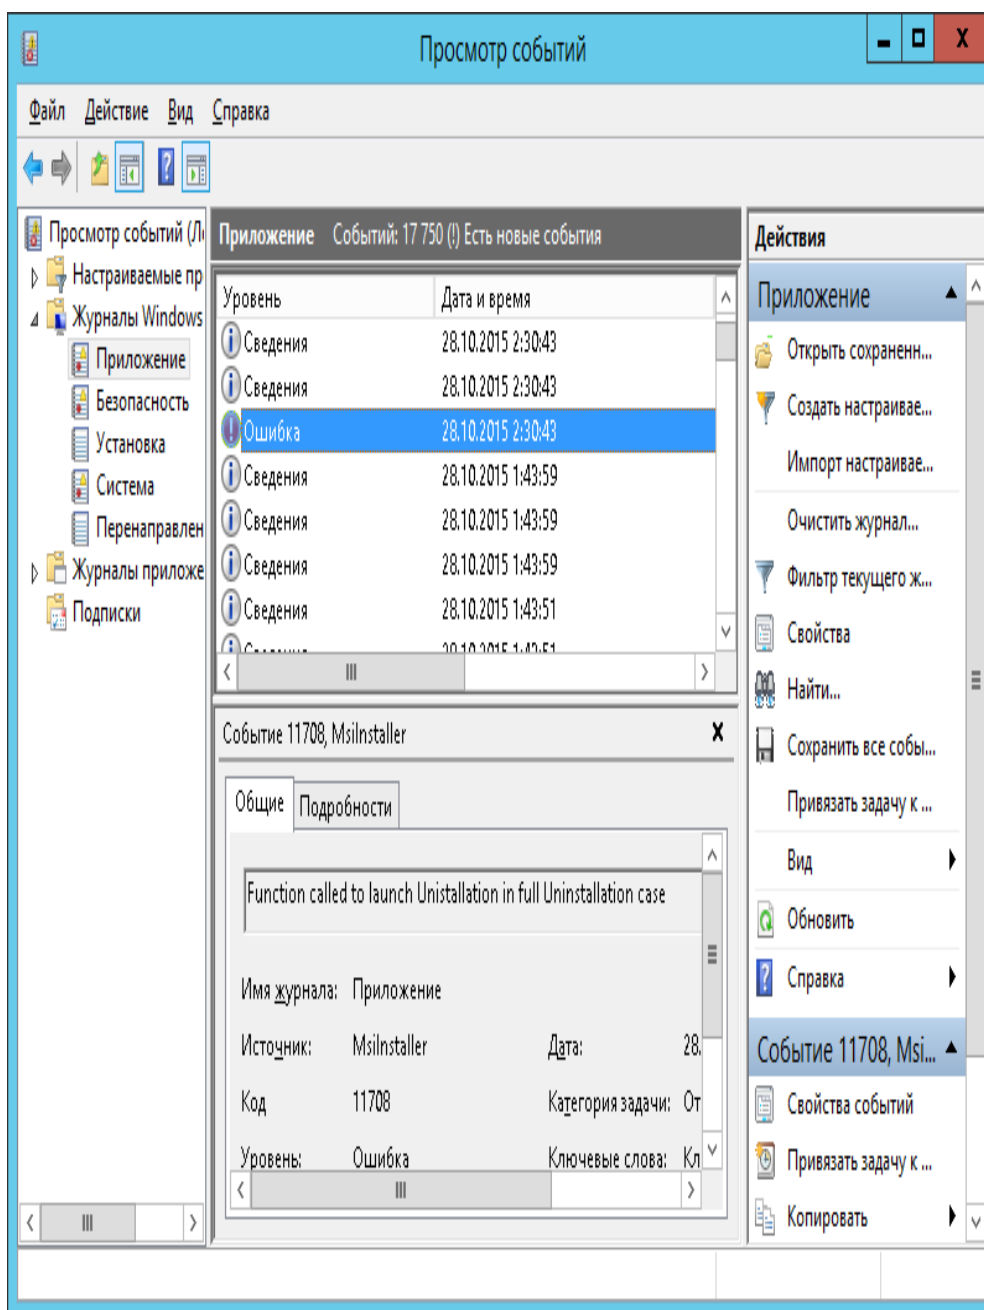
Просмотр событий

Файл Действие Вид Справка

Просмотр событий (Л
Настраиваемые пр
Журналы Windows
Приложение
Безопасность
Установка
Система
Перенаправлен
Журналы приложе
Подписки

Приложение Событий: 17 750 (!) Есть новые события

| Уровень | Дата и время |
|---|---|
| Сведения | 28.10.2015 2:30:43 |
| Сведения | 28.10.2015 2:30:43 |
| Ошибка | 28.10.2015 2:30:43 |
| Сведения | 28.10.2015 1:43:59 |
| Сведения | 28.10.2015 1:43:59 |
| Сведения | 28.10.2015 1:43:59 |
| Сведения | 28.10.2015 1:43:51 |
| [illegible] | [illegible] |

Событие 11708, MsiInstaller

Общие Подробности

Function called to launch Uninstallation in full Uninstallation case

Имя журнала: Приложение
Источник: MsiInstaller Дата: 28.
Код 11708 Категория задачи: От
Уровень: Ошибка Ключевые слова: Кл

Действия
Приложение
Открыть сохраненн...
Создать настраивае...
Импорт настраивае...
Очистить журнал...
Фильтр текущего ж...
Свойства
Найти...
Сохранить все собы...
Привязать задачу к ...
Вид
Обновить
Справка
Событие 11708, Msi...
Свойства событий
Привязать задачу к ...
Копировать